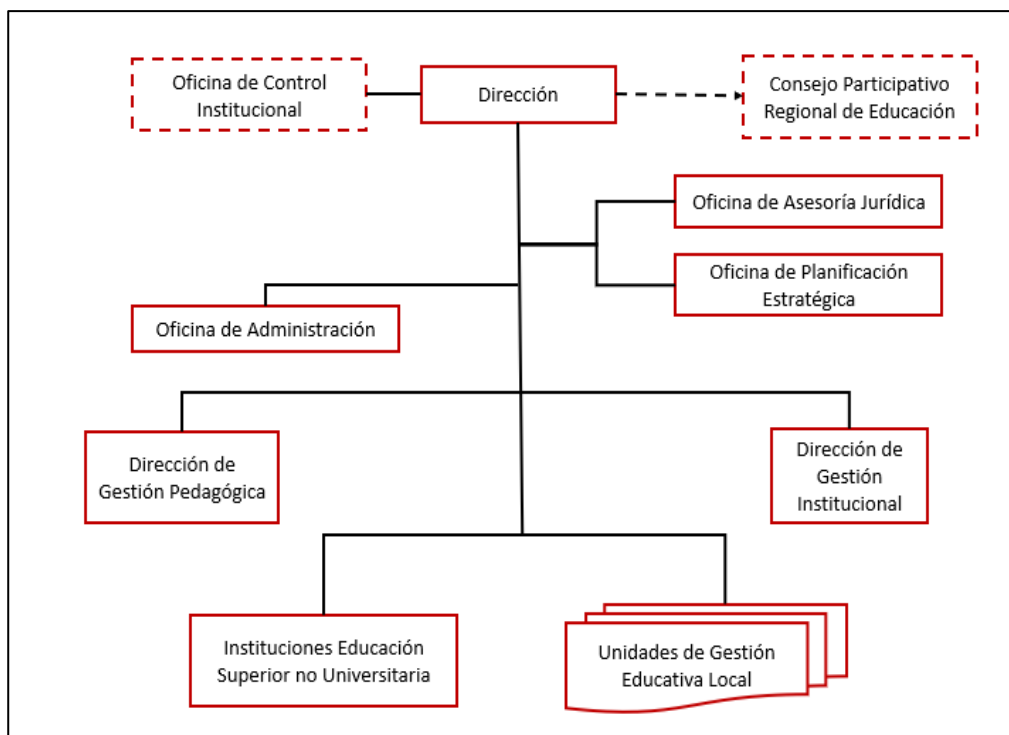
Oficina de Control Institucional

Dirección

Consejo Participativo Regional de Educación

Oficina de Asesoría Jurídica

Oficina de Planificación Estratégica

Oficina de Administración

Dirección de Gestión Pedagógica

Dirección de Gestión Institucional

Instituciones Educación Superior no Universitaria

Unidades de Gestión Educativa Local